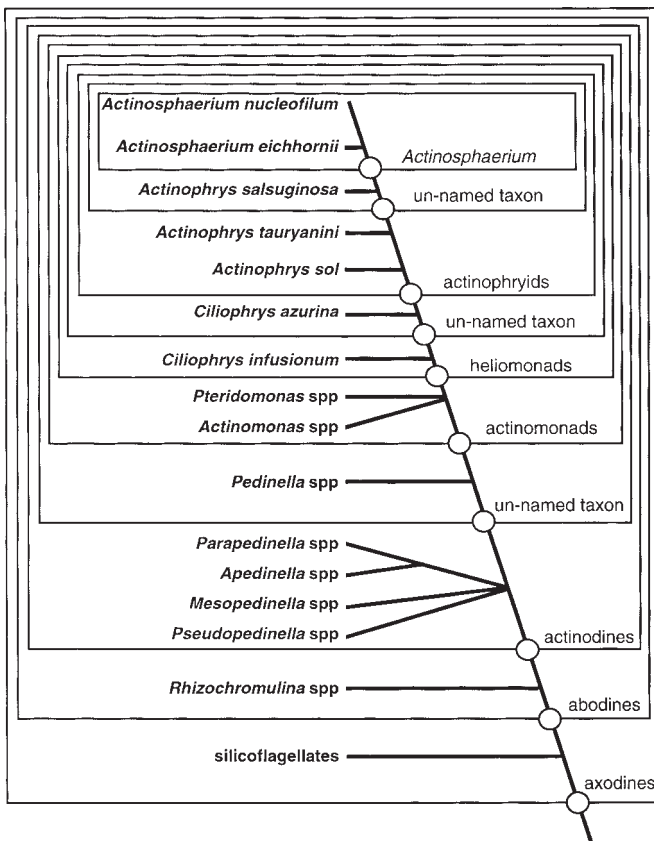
Actinosphaerium nucleofilum
Actinosphaerium eichhornii
Actinosphaerium
Actinophrys salsuginosa
un-named taxon
Actinophrys tauryanini
Actinophrys sol
actinophryids
Ciliophrys azurina
un-named taxon
Ciliophrys infusionum
heliomonads
Pteridomonas spp
Actinomonas spp
actinomonads
Pedinella spp
un-named taxon
Parapedinella spp
Apedinella spp
Mesopedinella spp
Pseudopedinella spp
actinodines
Rhizochromulina spp
abodines
silicoflagellates
axodines